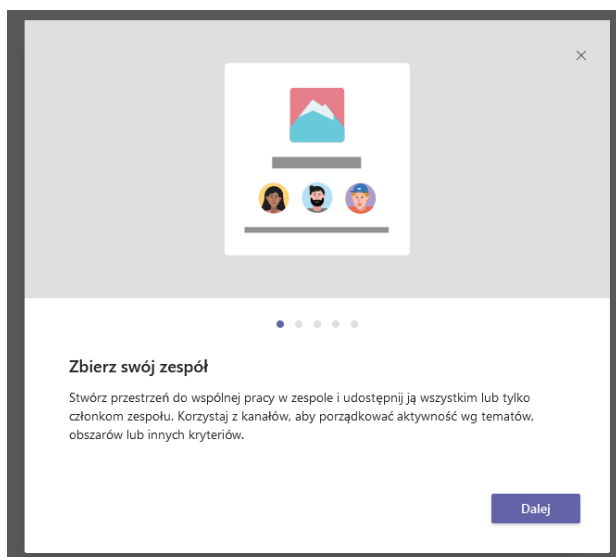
×

Zbierz swój zespół

Stwórz przestrzeń do wspólnej pracy w zespole i udostępnij ją wszystkim lub tylko członkom zespołu. Korzystaj z kanałów, aby porządkować aktywność wg tematów, obszarów lub innych kryteriów.

Dalej